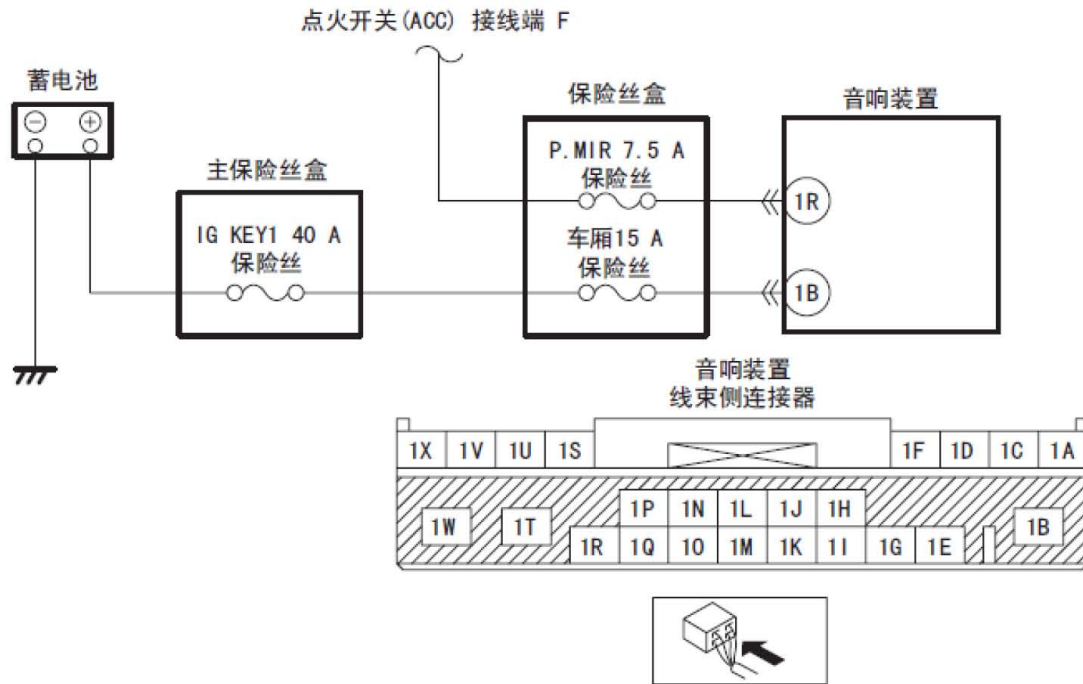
点火开关(ACC) 接线端 F

蓄电池

$\ominus$ $\oplus$

主保险丝盒

IG KEY1 40 A
保险丝

保险丝盒

P.MIR 7.5 A
保险丝

车厢15 A
保险丝

音响装置

1R

1B

音响装置
线束侧连接器

1X 1V 1U 1S 1F 1D 1C 1A

1W 1T 1P 1N 1L 1J 1H 1B

1R 1Q 1O 1M 1K 1I 1G 1E